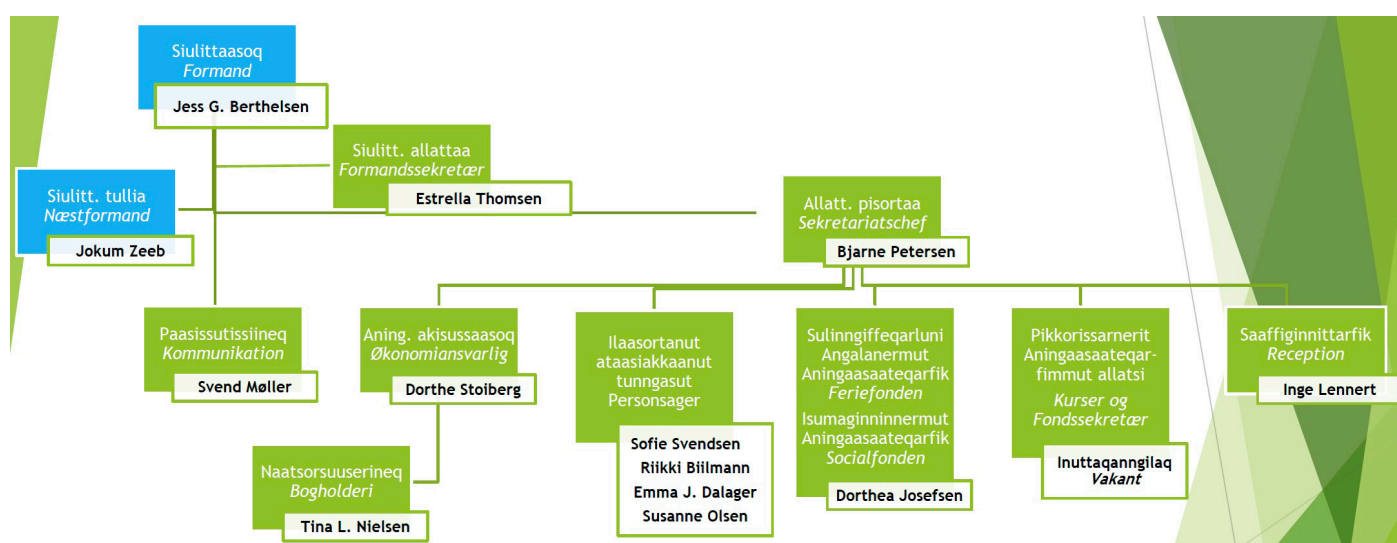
Siulittaasoq
Formand
Jess G. Berthelsen

Siulitt. allattaa
Formandssekretær
Estrella Thomsen

Siulitt. tullia
Næstformand
Jokum Zeeb

Allatt. pisortaa
Sekretariatschef
Bjarne Petersen

Paasissutissiineq
Kommunikation
Svend Møller

Aning. akisussaasoq
Økonomiansvarlig
Dorthe Stoiberg

Naatsorsuuserineq
Bogholderi
Tina L. Nielsen

Ilaasortanut ataasiakkaanut tunngasut
Personsager
Sofie Svendsen
Riikki Biilmann
Emma J. Dalager
Susanne Olsen

Sulinngiffeqarluni Angalanermut Aningaasaateqarfik
Feriefonden
Isumaginninnermut Aningaasaateqarfik
Socialfonden
Dorthea Josefsen

Pikkorissarnerit Aningaasaateqarfimmut allatsi
Kurser og Fondssekretær
Inuttaqanngilaq
Vakant

Saaffiginnittarfik
Reception
Inge Lennert